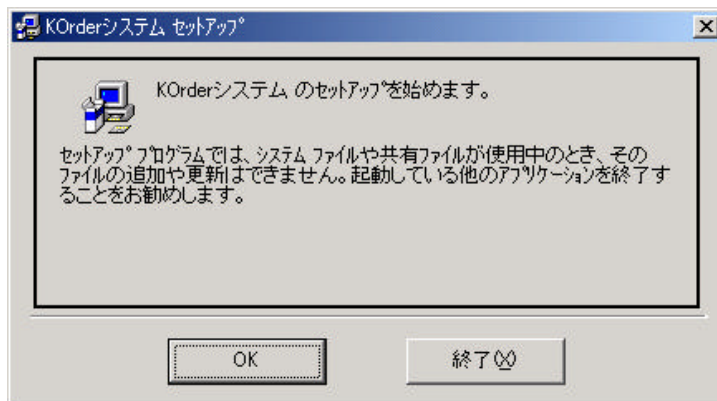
KOrderシステム セットアップ

KOrderシステム のセットアップを始めます。

セットアップ プログラムでは、システム ファイルや共有ファイルが使用中のとき、そのファイルの追加や更新はできません。起動している他のアプリケーションを終了することをお勧めします。

OK

終了(X)